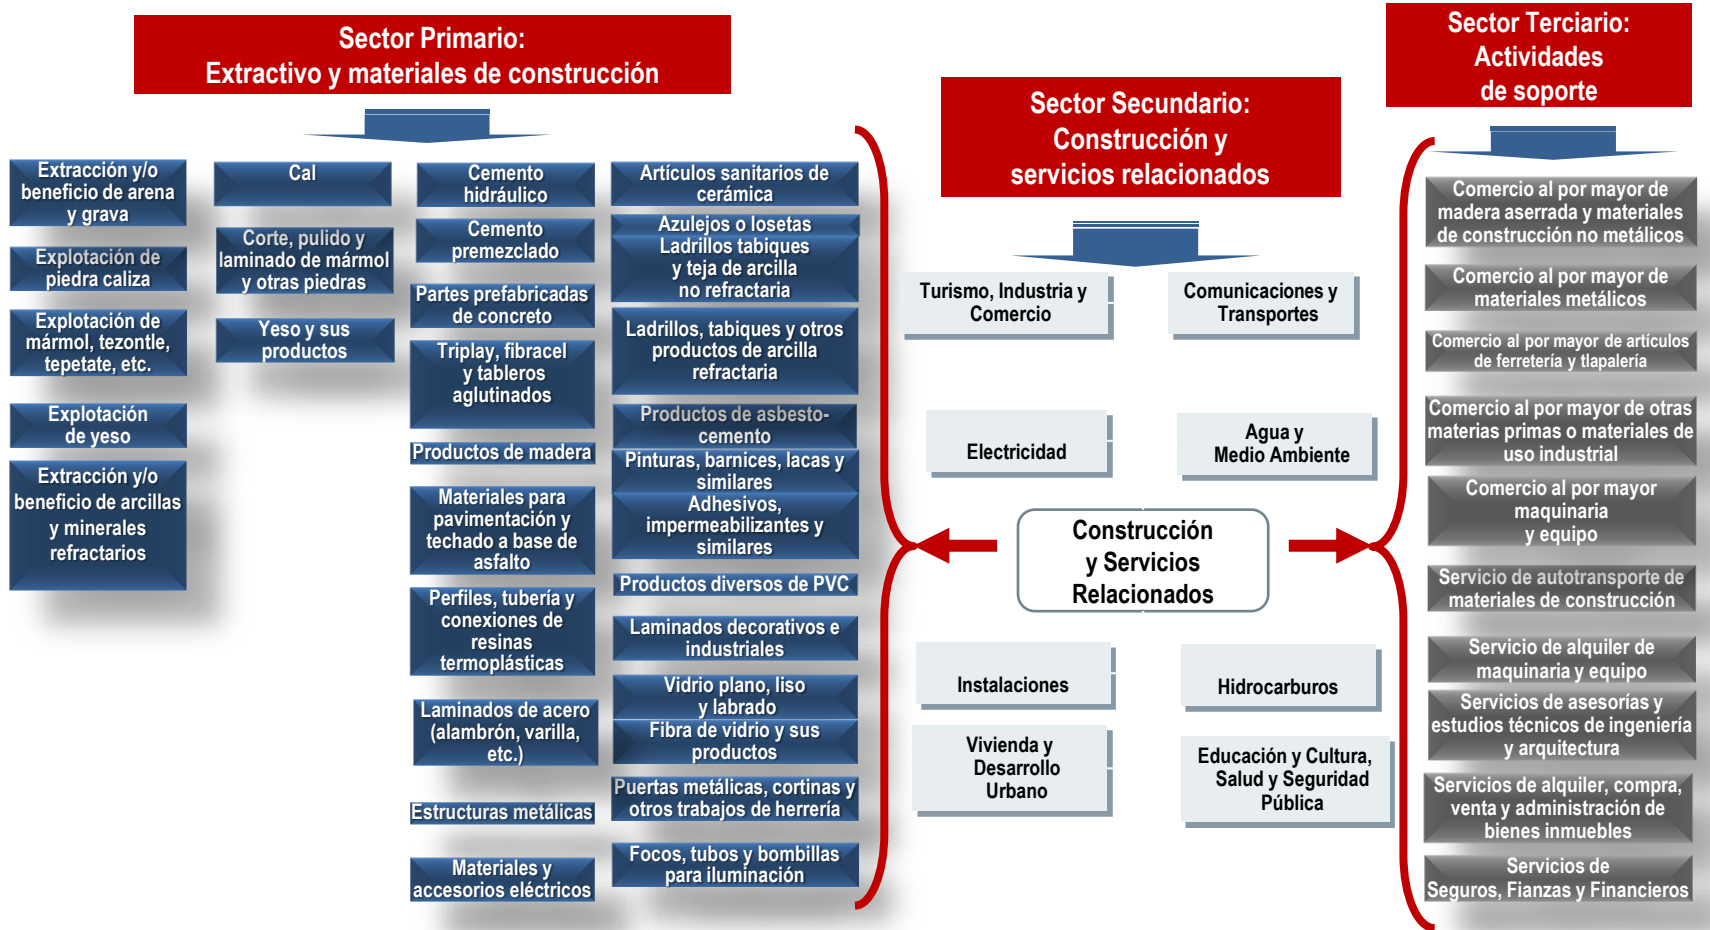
Sector Primario:
Extractivo y materiales de construcción

Extracción y/o beneficio de arena y grava

Explotación de piedra caliza

Explotación de mármol, tezontle, tepetate, etc.

Explotación de yeso

Extracción y/o beneficio de arcillas y minerales refractarios

Cal

Corte, pulido y laminado de mármol y otras piedras

Yeso y sus productos

Cemento hidráulico

Cemento premezclado

Partes prefabricadas de concreto

Triplay, fibracel y tableros aglutinados

Productos de madera

Materiales para pavimentación y techado a base de asfalto

Perfiles, tubería y conexiones de resinas termoplásticas

Laminados de acero (alambrón, varilla, etc.)

Estructuras metálicas

Materiales y accesorios eléctricos

Artículos sanitarios de cerámica

Azulejos o losetas

Ladrillos tabiques y teja de arcilla no refractaria

Ladrillos, tabiques y otros productos de arcilla refractaria

Productos de asbesto-cemento

Pinturas, barnices, lacas y similares

Adhesivos, impermeabilizantes y similares

Productos diversos de PVC

Laminados decorativos e industriales

Vidrio plano, liso y labrado

Fibra de vidrio y sus productos

Puertas metálicas, cortinas y otros trabajos de herrería

Focos, tubos y bombillas para iluminación

Sector Secundario:
Construcción y servicios relacionados

Turismo, Industria y Comercio

Comunicaciones y Transportes

Electricidad

Agua y Medio Ambiente

Construcción y Servicios Relacionados

Instalaciones

Hidrocarburos

Vivienda y Desarrollo Urbano

Educación y Cultura, Salud y Seguridad Pública

Sector Terciario:
Actividades de soporte

Comercio al por mayor de madera aserrada y materiales de construcción no metálicos

Comercio al por mayor de materiales metálicos

Comercio al por mayor de artículos de ferretería y tlapalería

Comercio al por mayor de otras materias primas o materiales de uso industrial

Comercio al por mayor maquinaria y equipo

Servicio de autotransporte de materiales de construcción

Servicio de alquiler de maquinaria y equipo

Servicios de asesorías y estudios técnicos de ingeniería y arquitectura

Servicios de alquiler, compra, venta y administración de bienes inmuebles

Servicios de Seguros, Fianzas y Financieros